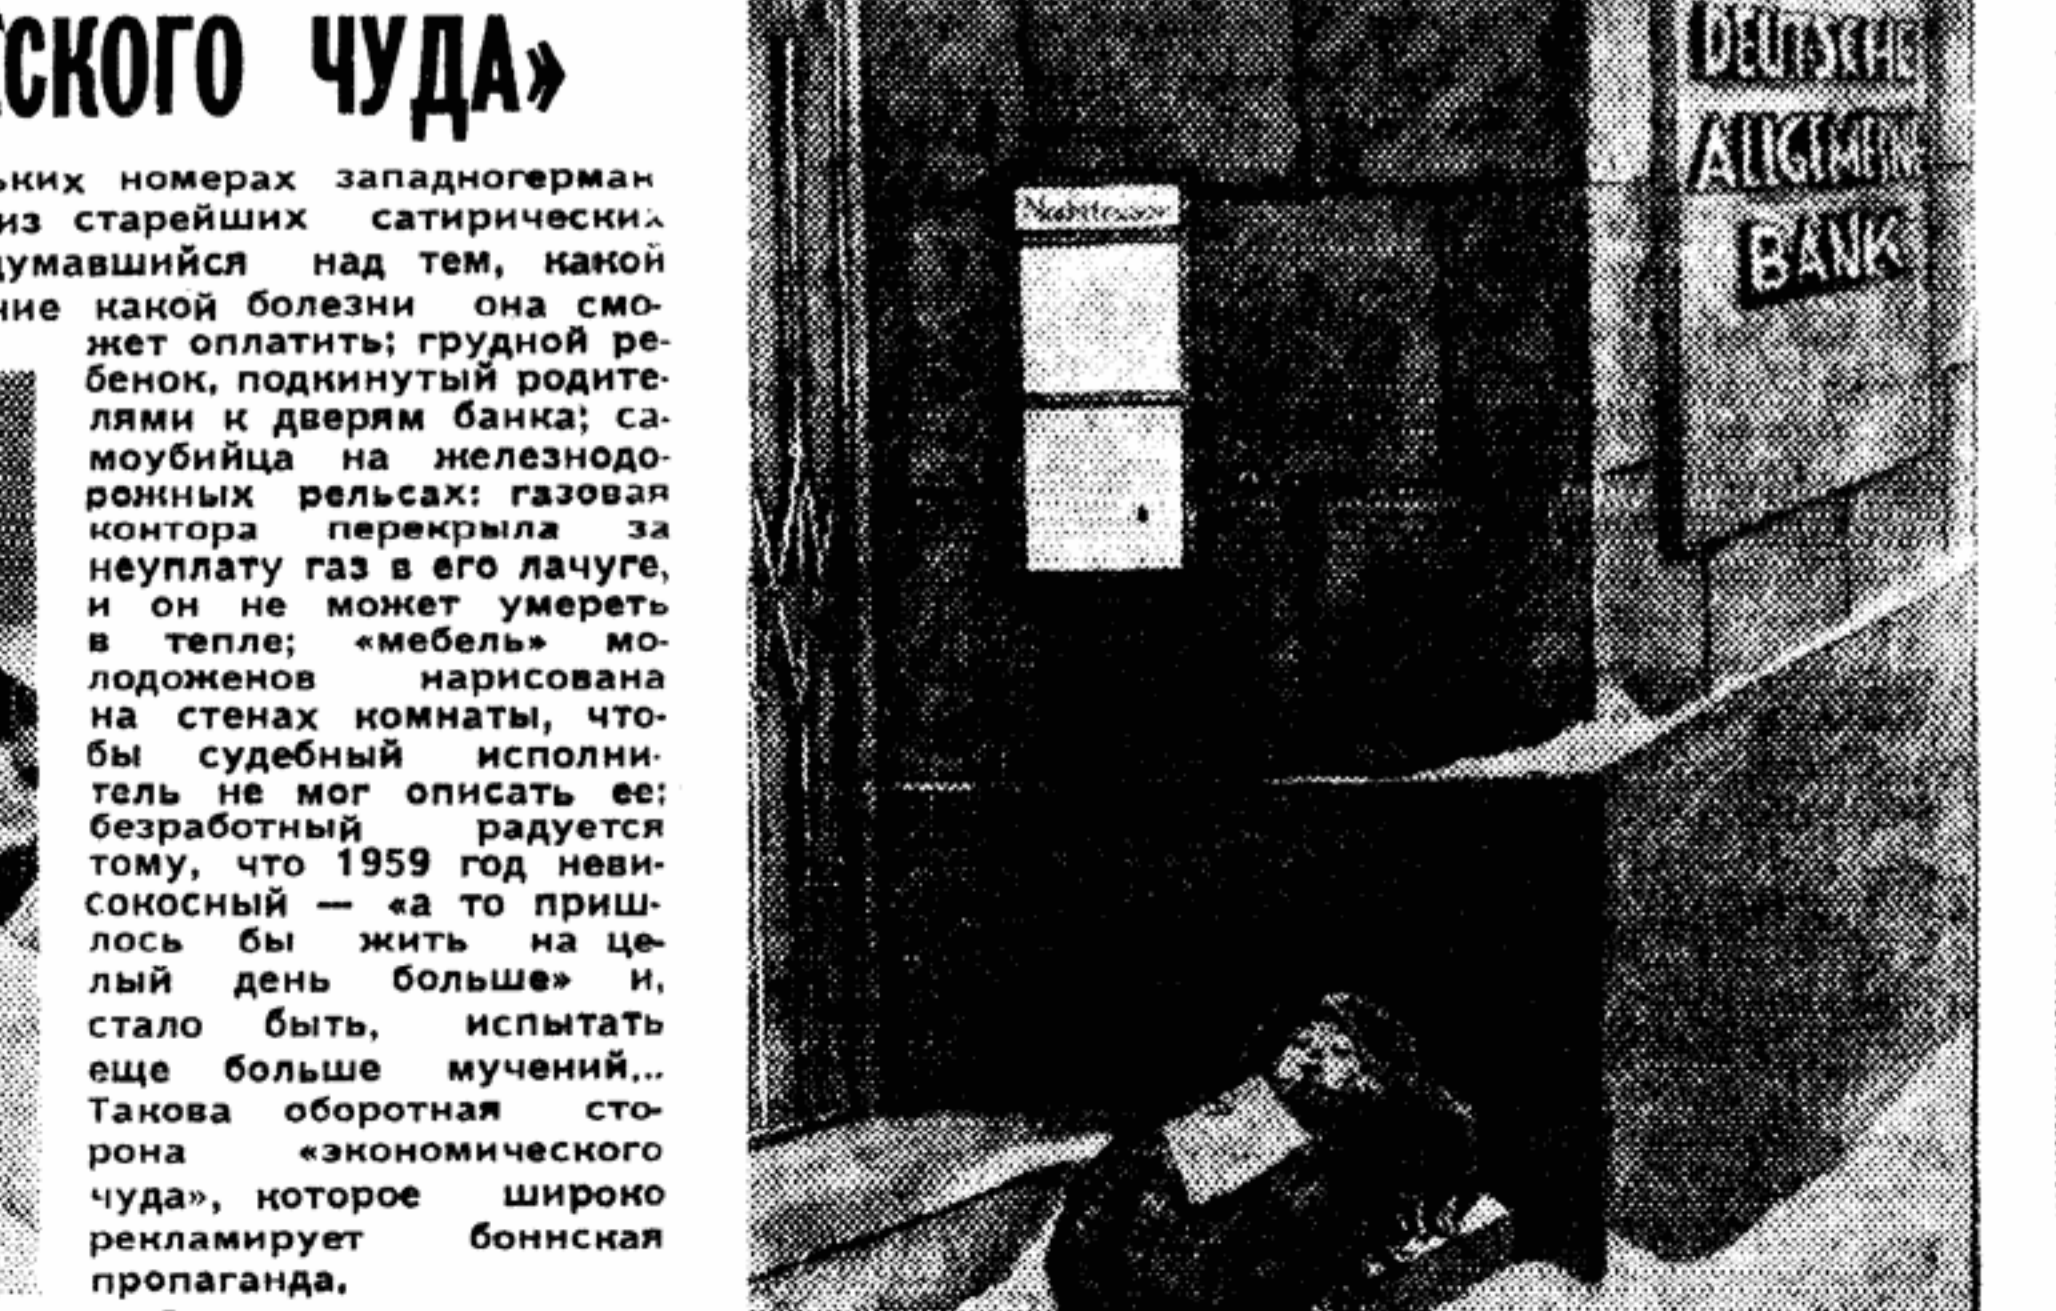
СКОГО ЧУДА»

ьких номерах западногерман из старейших сатирических думавшийся над тем, какой ние какой болезни она сможет оплатить; грудной ребенок, подкинутый родителями к дверям банка; самоубийца на железнодорожных рельсах: газовая контора перекрыла за неуплату газ в его лачуге, и он не может умереть в тепле; «мебель» молодоженов нарисована на стенах комнаты, чтобы судебный исполнитель не мог описать ее; безработный радуется тому, что 1959 год невисокосный — «а то пришлось бы жить на целый день больше» и, стало быть, испытать еще больше мучений... Такова оборотная сторона «экономического чуда», которое широко рекламирует боннская пропаганда.

DEUTSCHE ALLGEMEINE BANK

Nachttresor